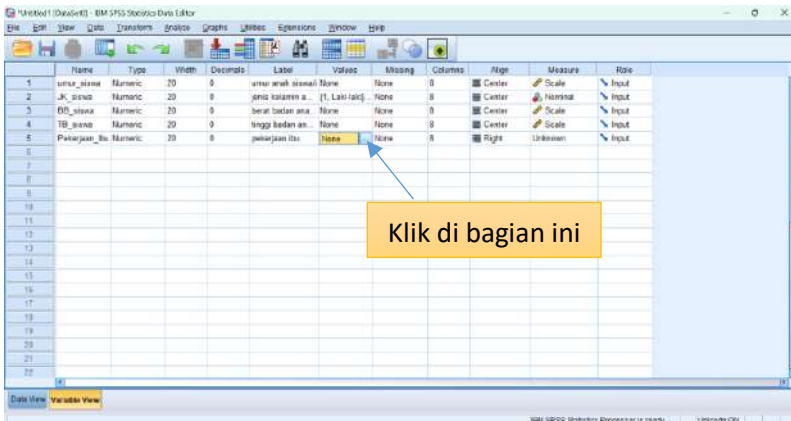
*Untitled1 [DataSet0] - IBM SPSS Statistics Data Editor

File Edit View Data Transform Analyze Graphs Utilities Extensions Window Help

| | Name | Type | Width | Decimals | Label | Values | Missing | Columns | Align | Measure | Role |
|---|---|---|---|---|---|---|---|---|---|---|---|
| 1 | umur_siswa | Numeric | 20 | 0 | umur anak siswa | None | None | 8 | Center | Scale | Input |
| 2 | JK_siswa | Numeric | 20 | 0 | jenis kelamin a... | {1, Laki-laki}... | None | 8 | Center | Nominal | Input |
| 3 | BB_siswa | Numeric | 20 | 0 | berat badan ana... | None | None | 8 | Center | Scale | Input |
| 4 | TB_siswa | Numeric | 20 | 0 | tinggi badan an... | None | None | 8 | Center | Scale | Input |
| 5 | Pekerjaan_Ibu | Numeric | 20 | 0 | pekerjaan ibu | None | None | 8 | Right | Unknown | Input |
| 6 | | | | | | | | | | | |
| 7 | | | | | | | | | | | |
| 8 | | | | | | | | | | | |
| 9 | | | | | | | | | | | |
| 10 | | | | | | | | | | | |
| 11 | | | | | | | | | | | |
| 12 | | | | | | | | | | | |
| 13 | | | | | | | | | | | |
| 14 | | | | | | | | | | | |
| 15 | | | | | | | | | | | |
| 16 | | | | | | | | | | | |
| 17 | | | | | | | | | | | |
| 18 | | | | | | | | | | | |
| 19 | | | | | | | | | | | |
| 20 | | | | | | | | | | | |
| 21 | | | | | | | | | | | |
| 22 | | | | | | | | | | | |

Klik di bagian ini

Data View Variable View

IBM SPSS Statistics Processor is ready Unicode:ON